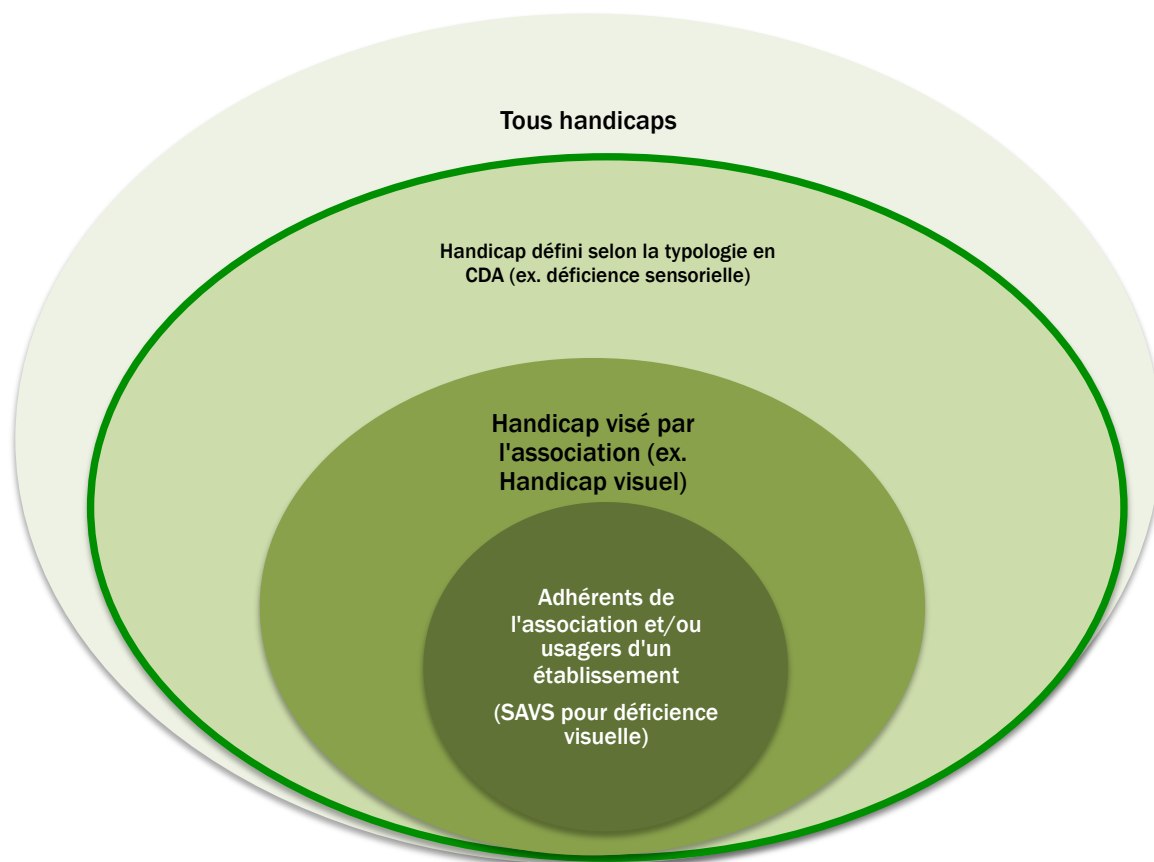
Tous handicaps

Handicap défini selon la typologie en CDA (ex. déficience sensorielle)

Handicap visé par l'association (ex. Handicap visuel)

Adhérents de l'association et/ou usagers d'un établissement

(SAVS pour déficience visuelle)